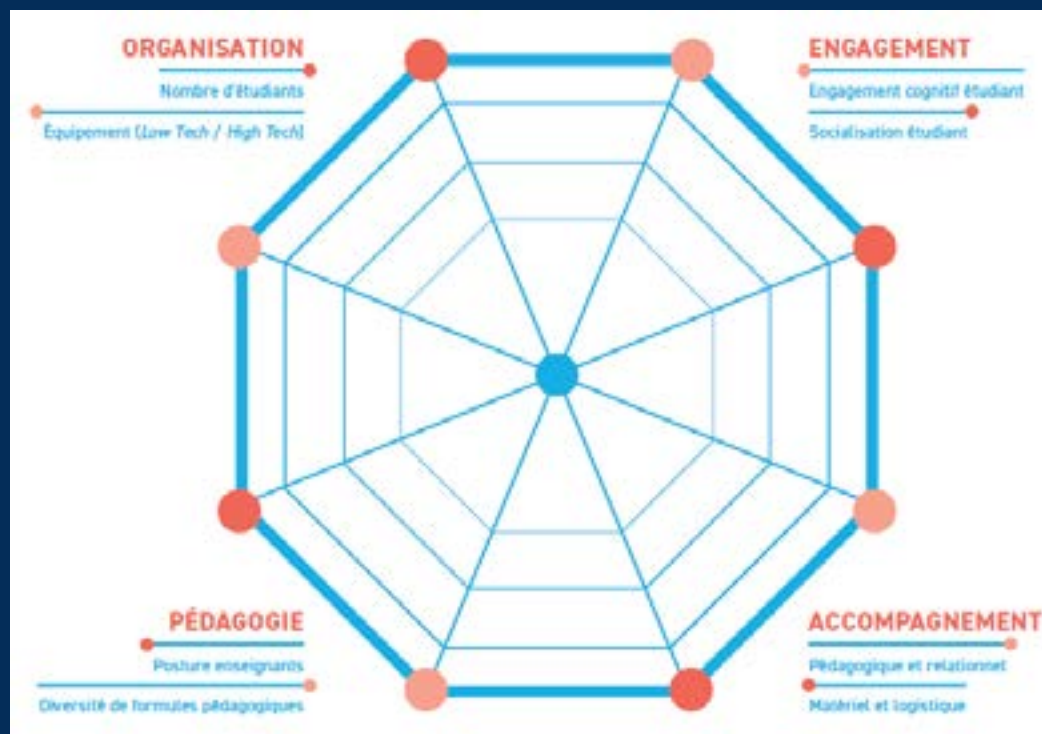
ORGANISATION

Nombre d'étudiants

Équipement (*Low Tech* / *High Tech*)

ENGAGEMENT

Engagement cognitif étudiant

Socialisation étudiant

PÉDAGOGIE

Posture enseignants

Diversité de formules pédagogiques

ACCOMPAGNEMENT

Pédagogique et relationnel

Matériel et logistique